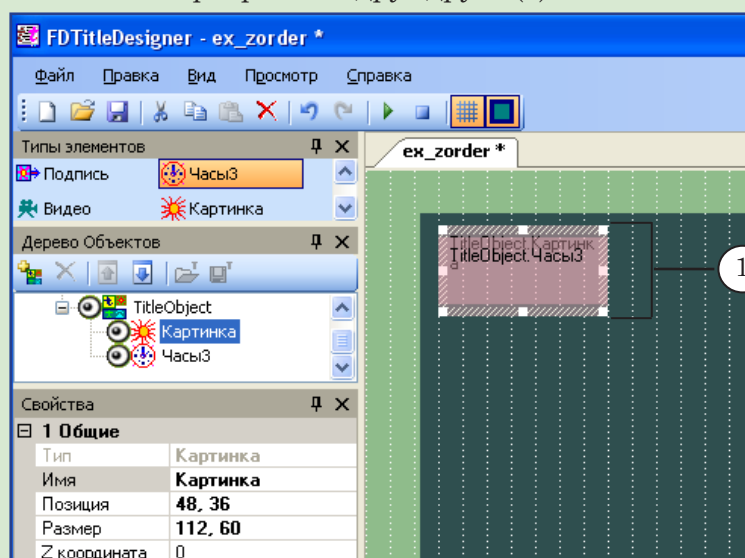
FDTitleDesigner - ex_zorder *

Файл Правка Вид Просмотр Справка

Типы элементов

Подпись Часы3

Видео Картинка

Дерево Объектов

TitleObject

Картинка

Часы3

Свойства

| ⊟ 1 Общие | |
|---|---|
| Тип | Картинка |
| Имя | Картинка |
| Позиция | 48, 36 |
| Размер | 112, 60 |
| Z координата | 0 |

ex_zorder *

TitleObject.Картинка

TitleObject.Часы3

1